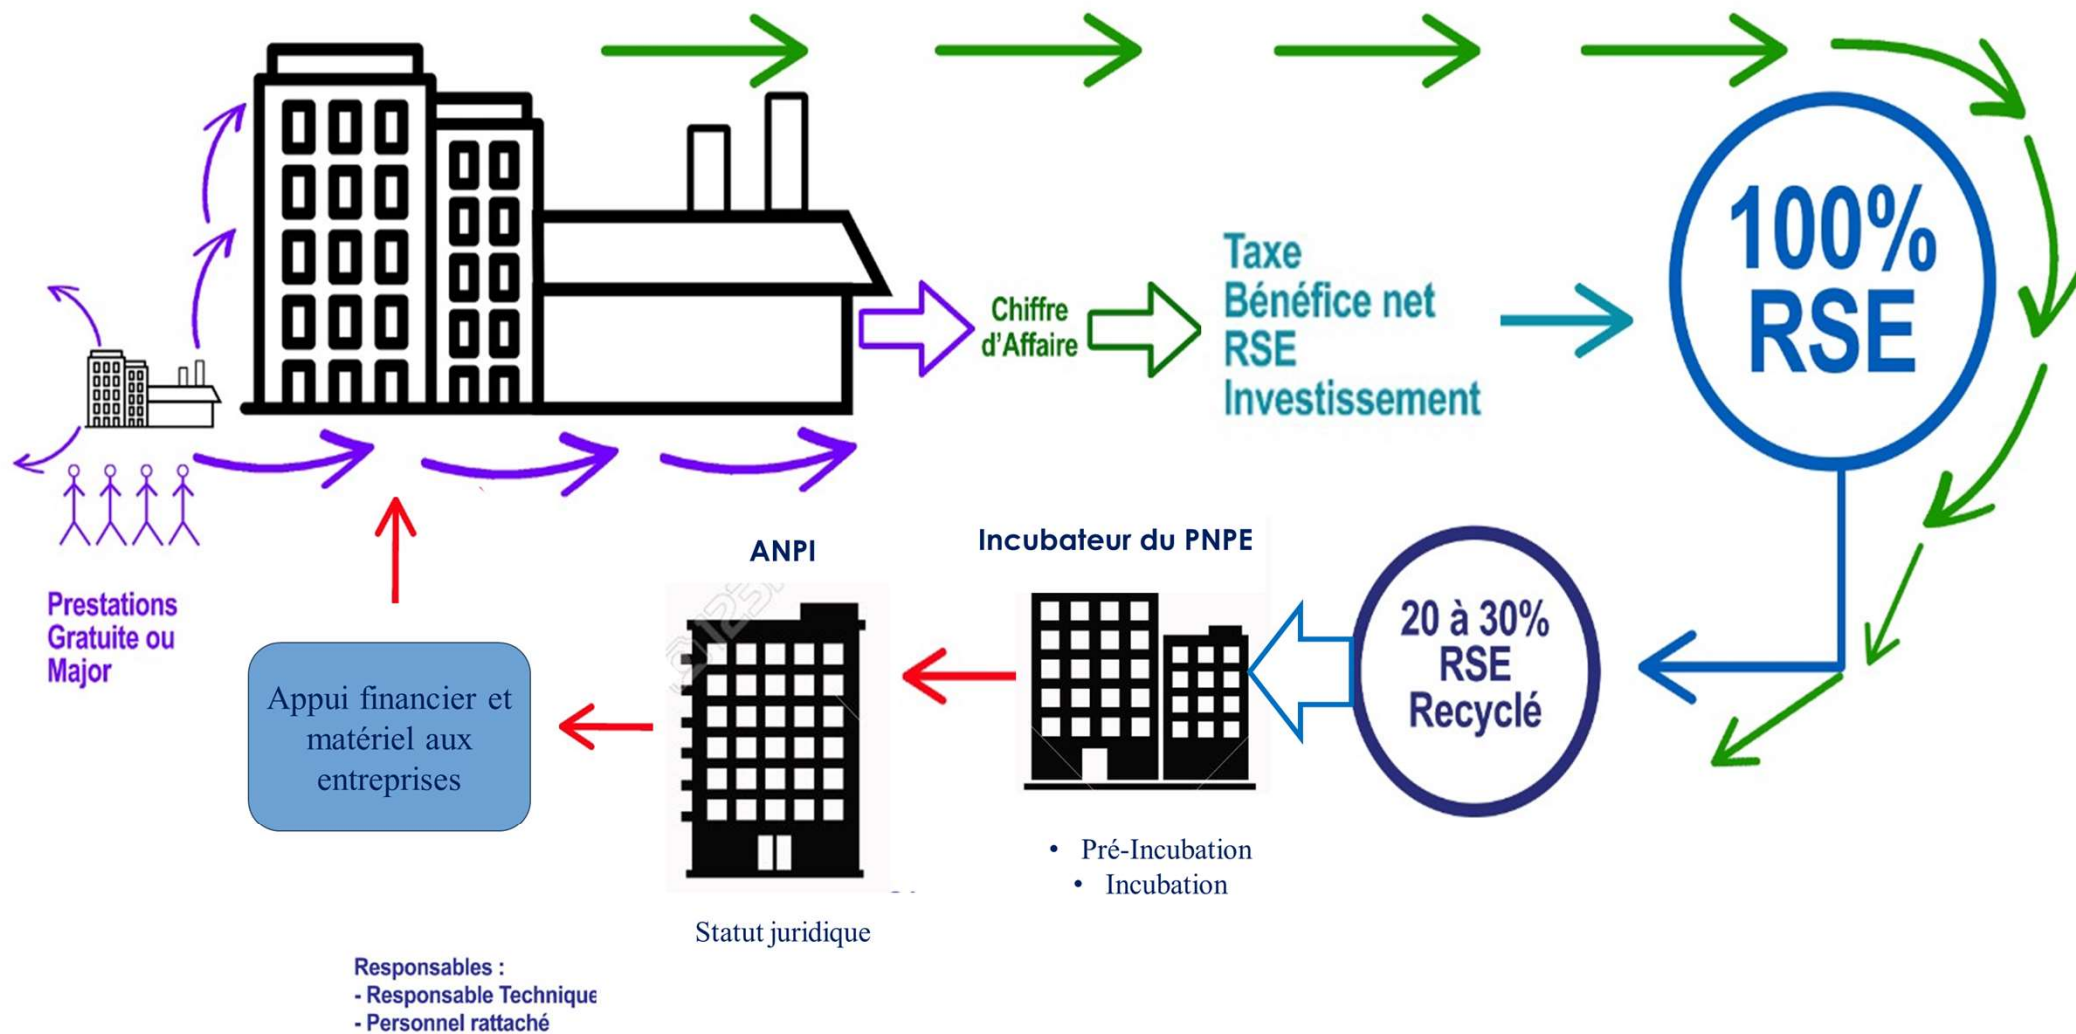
Chiffre d'Affaire

Taxe
Bénéfice net
RSE
Investissement

100%
RSE

Prestations Gratuite ou Major

ANPI

Incubateur du PNPE

20 à 30%
RSE
Recyclé

Appui financier et matériel aux entreprises

- Pré-Incubation
- Incubation

Statut juridique

Responsables :
- Responsable Technique
- Personnel rattaché